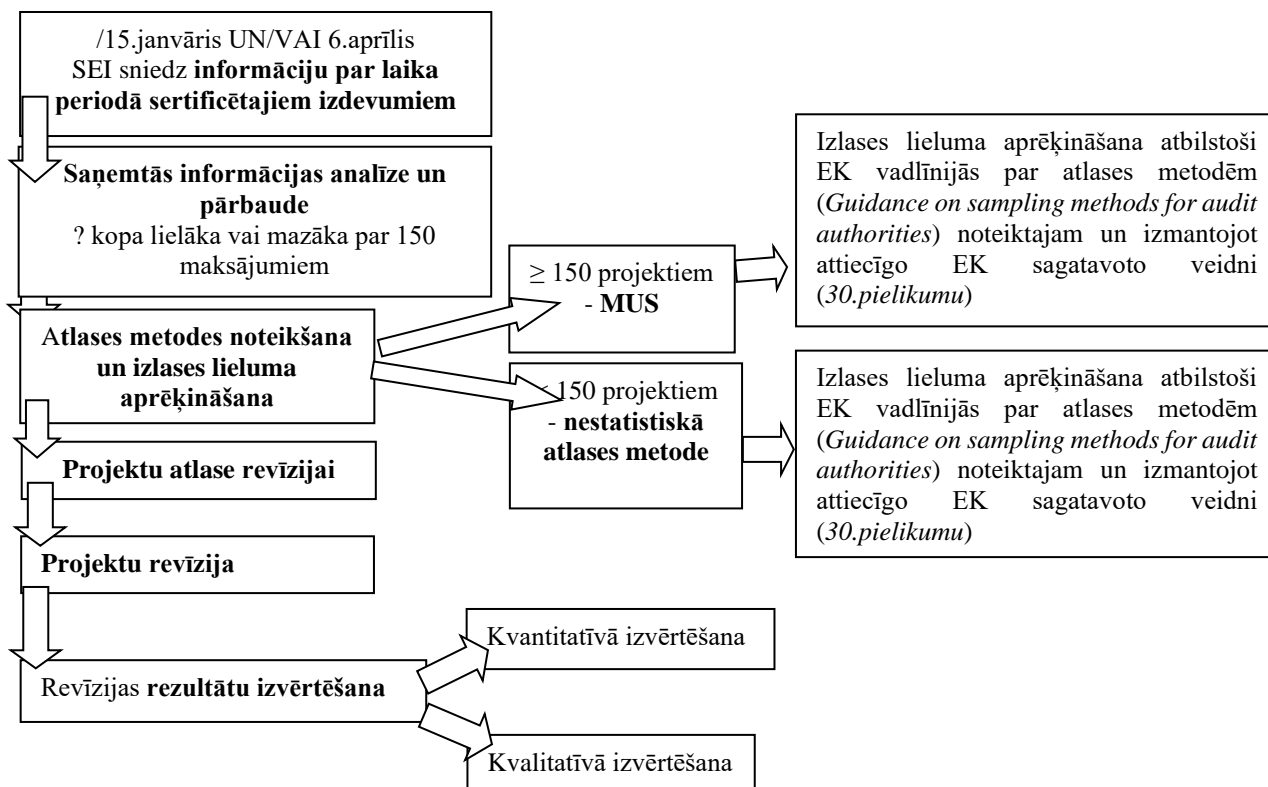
/15.janvāris UN/VAI 6.aprīlis SEI sniedz **informāciju par laika periodā sertificētajiem izdevumiem**

**Saņemtās informācijas analīze un pārbaude**
? kopa lielāka vai mazāka par 150 maksājumiem

**Atlases metodes noteikšana un izlases lieluma aprēķināšana**

$\geq$ 150 projektiem - **MUS**

Izlases lieluma aprēķināšana atbilstoši EK vadlīnijās par atlases metodēm (*Guidance on sampling methods for audit authorities*) noteiktajam un izmantojot attiecīgo EK sagatavoto veidni (*30.pielikumu*)

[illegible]150 projektiem - **nestatistiskā atlases metode**

Izlases lieluma aprēķināšana atbilstoši EK vadlīnijās par atlases metodēm (*Guidance on sampling methods for audit authorities*) noteiktajam un izmantojot attiecīgo EK sagatavoto veidni (*30.pielikumu*)

**Projektu atlase revīzijai**

**Projektu revīzija**

Revīzijas **rezultātu izvērtēšana**

Kvantitatīvā izvērtēšana

Kvalitatīvā izvērtēšana